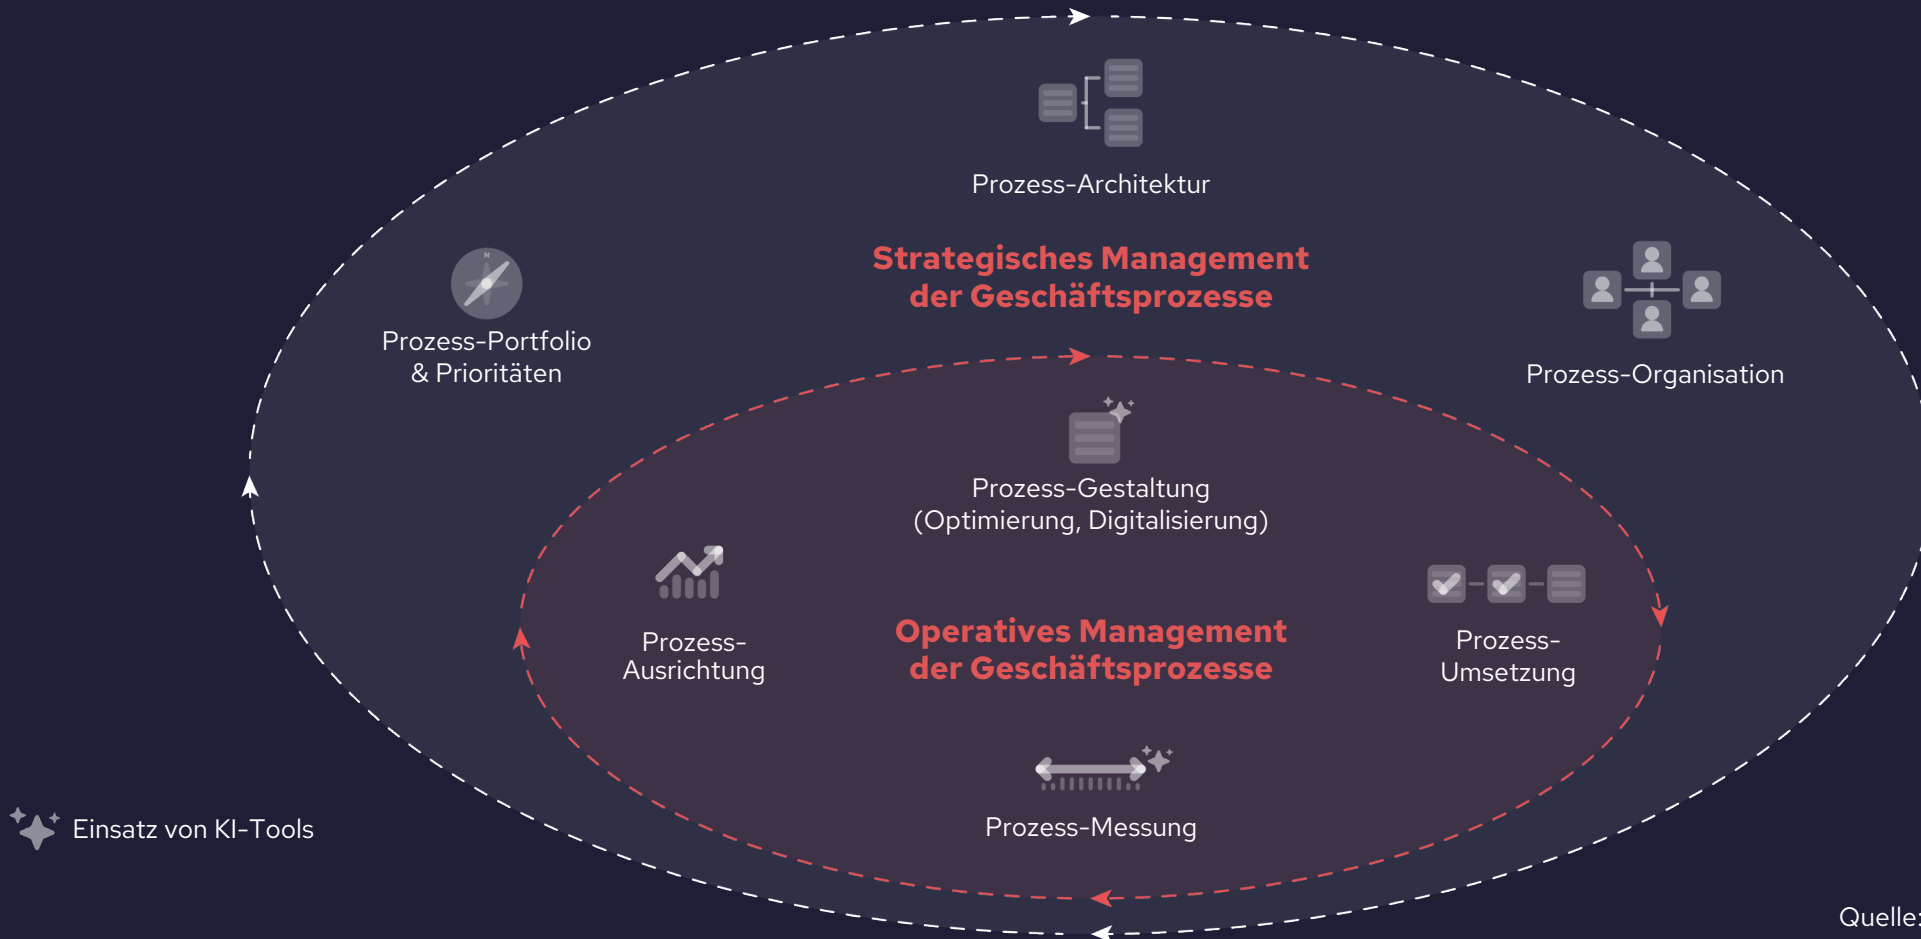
Prozess-Architektur

Strategisches Management der Geschäftsprozesse

Prozess-Portfolio & Prioritäten

Prozess-Organisation

Prozess-Gestaltung (Optimierung, Digitalisierung)

Prozess-Ausrichtung

Operatives Management der Geschäftsprozesse

Prozess-Umsetzung

Prozess-Messung

Einsatz von KI-Tools

Quelle: